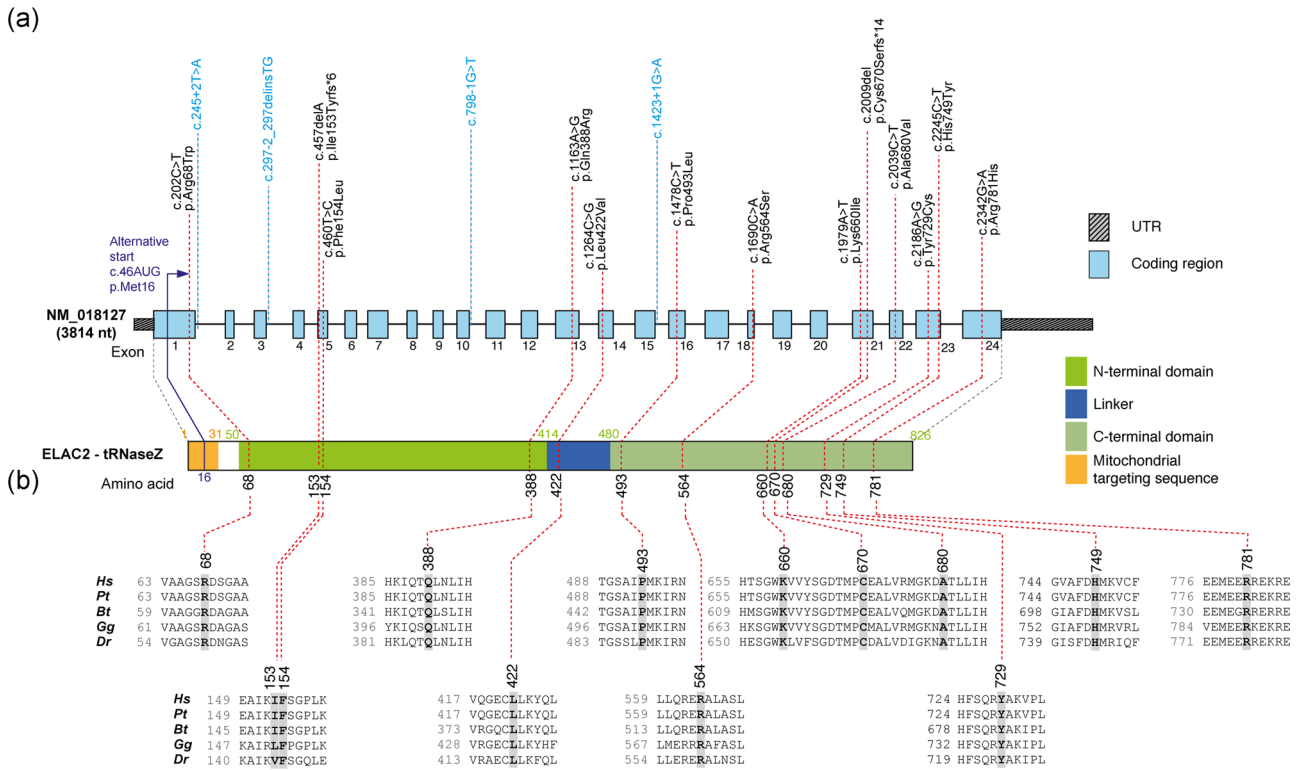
(a)

c.202C>T p.Arg68Trp
c.245+2T>A
c.297-2_297delinsTG
c.457delA p.Ile153Tyrfs*6
c.460T>C p.Phe154Leu
c.798-1G>T
c.1163A>G p.Gln388Arg
c.1264C>G p.Leu422Val
c.1423+1G>A
c.1478C>T p.Pro493Leu
c.1690C>A p.Arg564Ser
c.1979A>T p.Lys660Ile
c.2009del p.Cys670Serfs*14
c.2039C>T p.Ala680Val
c.2186A>G p.Tyr729Cys
c.2245C>T p.His749Tyr
c.2342G>A p.Arg781His

Alternative start c.46AUG p.Met16

UTR
Coding region

NM_018127 (3814 nt)
Exon
1 2 3 4 5 6 7 8 9 10 11 12 13 14 15 16 17 18 19 20 21 22 23 24

N-terminal domain
Linker
C-terminal domain
Mitochondrial targeting sequence

ELAC2 - tRNaseZ
1 31 50 414 480 826
Amino acid
16 68 153 154 388 422 493 564 660 670 680 729 749 781

(b)

68
Hs 63 VAAGSRDSGAA
Pt 63 VAAGSRDSGAA
Bt 59 VAAGGRDAGAA
Gg 61 VAAGSRDAGAS
Dr 54 VGAGSRDNGAS

388
Hs 385 HKIQTQLNLIH
Pt 385 HKIQTQLNLIH
Bt 341 HKIQTQLSLIH
Gg 396 YKIQSQLNLIH
Dr 381 HKLQTQLNLIH

493
Hs 488 TGSAIPMKIRN
Pt 488 TGSAIPMKIRN
Bt 442 TGSAIPMKIRN
Gg 496 TGSAIPMKIRN
Dr 483 TGSSLPMKIRN

660 670 680
Hs 655 HTSGWKVVYSGDTMPCEALVRMGKDATLLIH
Pt 655 HTSGWKVVYSGDTMPCEALVRMGKDATLLIH
Bt 609 HMSGWKVVYSGDTMPCEALVQMGKDATLLIH
Gg 663 HKSGWKVVYSGDTMPCMALVRMGKNATLLIH
Dr 650 HESGWKLVFSGDTMPCDALVDIGKNATLLIH

749
Hs 744 GVAFDHMKVCF
Pt 744 GVAFDHMKVCF
Bt 698 GIAFDHMKVSL
Gg 752 GIAFDHMRVRL
Dr 739 GISFDHMRIQF

781
Hs 776 EEMEERREKRE
Pt 776 EEMEERREKRE
Bt 730 EEMEGRRERRE
Gg 784 VEMEERREKRE
Dr 771 EEMEERREKRE

153 154
Hs 149 EAIKIFSGPLK
Pt 149 EAIKIFSGPLK
Bt 145 EAIKIFSGPLK
Gg 147 EAIRLFPGPLK
Dr 140 KAIKVFSGQLE

422
Hs 417 VQGECLLKYQL
Pt 417 VQGECLLKYQL
Bt 373 VRGQCLLKYQL
Gg 428 VRGECLLKYHF
Dr 413 VRAECLLKFQL

564
Hs 559 LLQRERALASL
Pt 559 LLQRERALASL
Bt 513 LLQRERALASL
Gg 567 LMERRRAFASL
Dr 554 LLERERALNSL

729
Hs 724 HFSQRYAKVPL
Pt 724 HFSQRYAKVPL
Bt 678 HFSQRYAKIPL
Gg 732 HFSQRYAKIPL
Dr 719 HFSQRYAKIPL